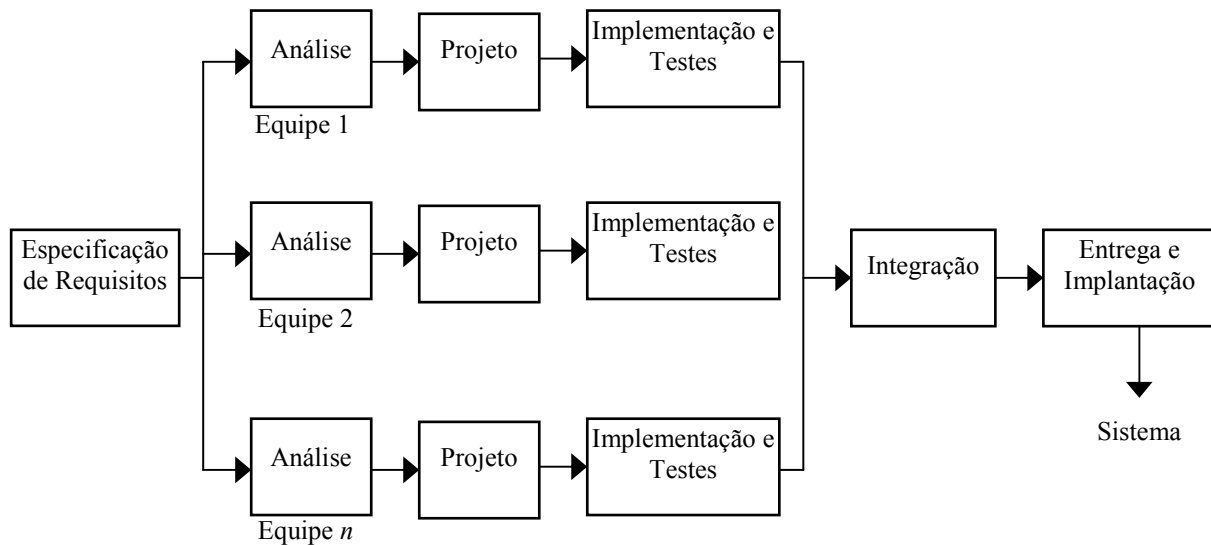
Especificação de Requisitos

Análise

Equipe 1

Projeto

Implementação e Testes

Análise

Equipe 2

Projeto

Implementação e Testes

Análise

Equipe $n$

Projeto

Implementação e Testes

Integração

Entrega e Implantação

Sistema